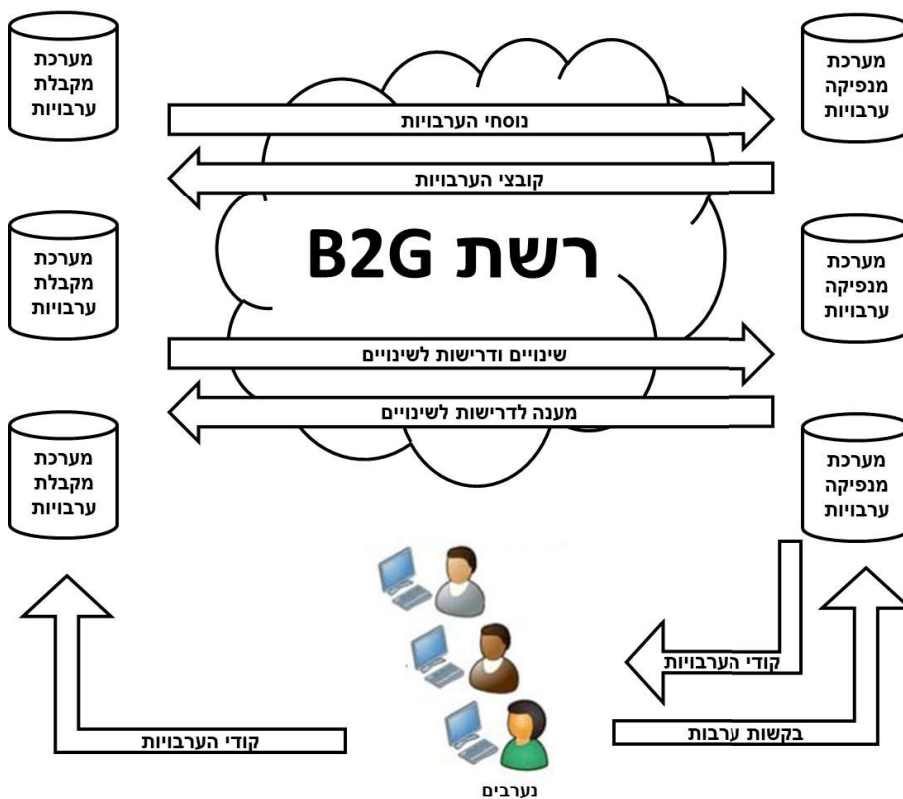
מערכת
מקבלת
ערבויות

מערכת
מנפיקה
ערבויות

נוסחי הערבויות

קובצי הערבויות

רשת B2G

מערכת
מקבלת
ערבויות

מערכת
מנפיקה
ערבויות

שינויים ודרישות לשינויים

מענה לדרישות לשינויים

מערכת
מקבלת
ערבויות

מערכת
מנפיקה
ערבויות

קודי הערבויות

קודי הערבויות

בקשות ערבות

נערבים